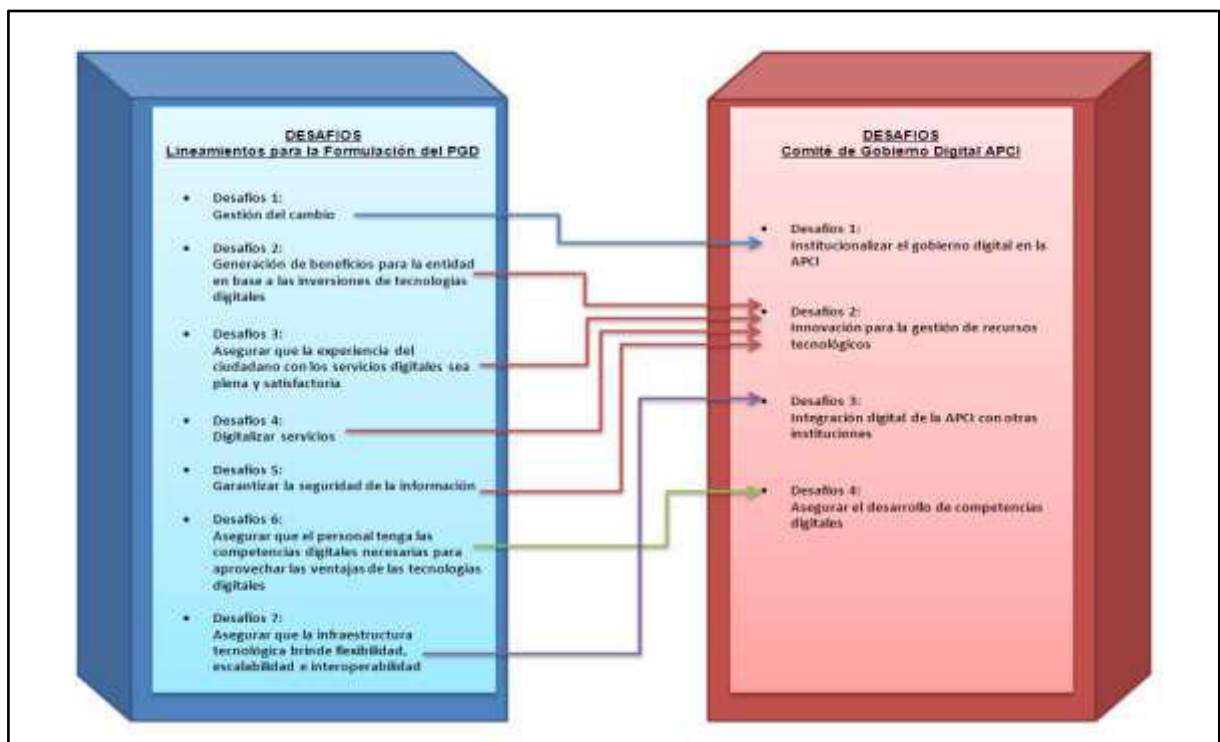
DESAFIOS
Lineamientos para la Formulación del PGD

• Desafios 1:
Gestión del cambio

• Desafios 2:
Generación de beneficios para la entidad en base a las inversiones de tecnologías digitales

• Desafios 3:
Asegurar que la experiencia del ciudadano con los servicios digitales sea plena y satisfactoria

• Desafios 4:
Digitalizar servicios

• Desafios 5:
Garantizar la seguridad de la información

• Desafios 6:
Asegurar que el personal tenga las competencias digitales necesarias para aprovechar las ventajas de las tecnologías digitales

• Desafios 7:
Asegurar que la infraestructura tecnológica brinde flexibilidad, escalabilidad e interoperabilidad

DESAFIOS
Comité de Gobierno Digital APCI

• Desafios 1:
Institucionalizar el gobierno digital en la APCI

• Desafios 2:
Innovación para la gestión de recursos tecnológicos

• Desafios 3:
Integración digital de la APCI con otras instituciones

• Desafios 4:
Asegurar el desarrollo de competencias digitales